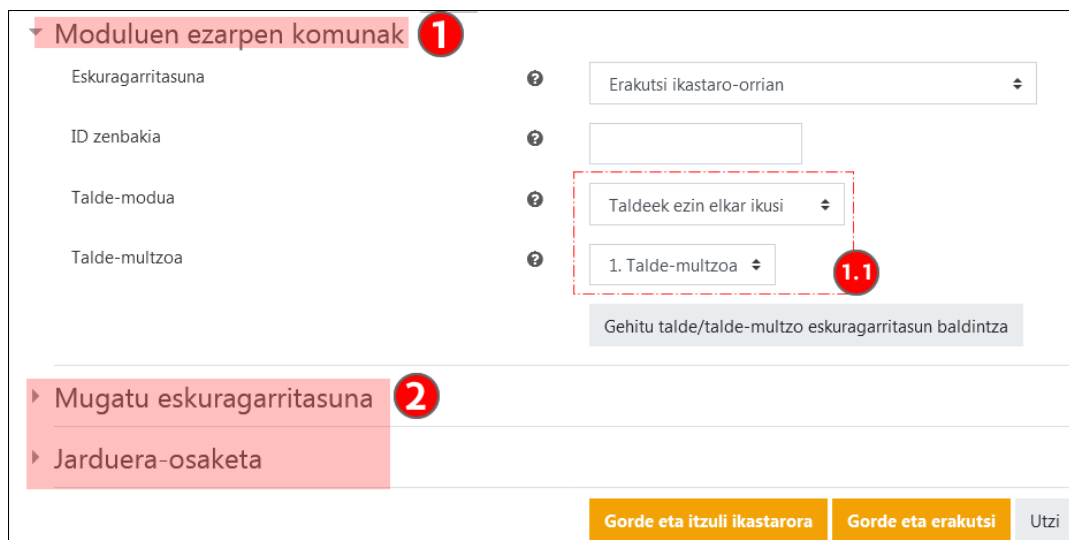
Moduluen ezarpen komunak 1

Eskuragarritasuna

Erakutsi ikastaro-orrian

ID zenbakia

Talde-modua

Taldeek ezin elkar ikusi

Talde-multzoa

1. Talde-multzoa

1.1

Gehitu talde/talde-multzo eskuragarritasun baldintza

Mugatu eskuragarritasuna 2

Jarduera-osaketa

Gorde eta itzuli ikastarora

Gorde eta erakutsi

Utzi